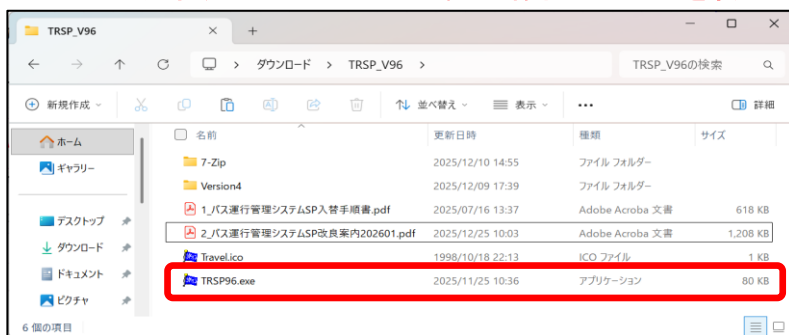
TRSP_V96 × +

ダウンロード > TRSP_V96 >

TRSP_V96の検索

新規作成 並べ替え 表示 ... 詳細

ホーム
ギャラリー
デスクトップ
ダウンロード
ドキュメント
ピクチャ

| 名前 | 更新日時 | 種類 | サイズ |
|---|---|---|---|
| 7-Zip | 2025/12/10 14:55 | ファイル フォルダー | |
| Version4 | 2025/12/09 17:39 | ファイル フォルダー | |
| 1_バス運行管理システムSP入替手順書.pdf | 2025/07/16 13:37 | Adobe Acroba 文書 | 618 KB |
| 2_バス運行管理システムSP改良案内202601.pdf | 2025/12/25 10:03 | Adobe Acroba 文書 | 1,208 KB |
| Travel.ico | 1998/10/18 22:13 | ICO ファイル | 1 KB |
| TRSP96.exe | 2025/11/25 10:36 | アプリケーション | 80 KB |

6 個の項目